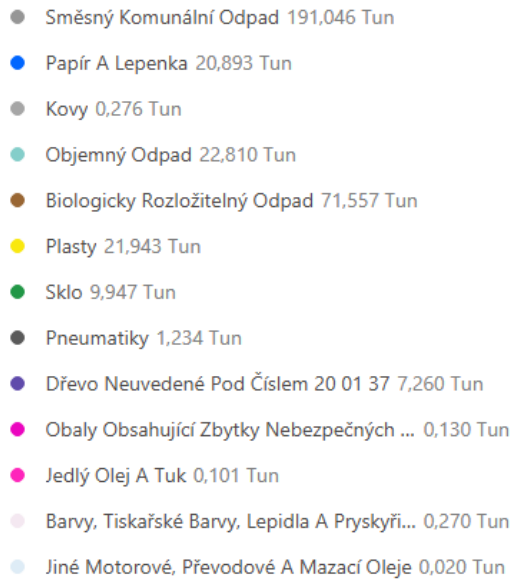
Směsný Komunální Odpad 191,046 Tun

Papír A Lepenka 20,893 Tun

Kovy 0,276 Tun

Objemný Odpad 22,810 Tun

Biologicky Rozložitelný Odpad 71,557 Tun

Plasty 21,943 Tun

Sklo 9,947 Tun

Pneumatiky 1,234 Tun

Dřevo Neuvedené Pod Číslem 20 01 37 7,260 Tun

Obaly Obsahující Zbytky Nebezpečných ... 0,130 Tun

Jedlý Olej A Tuk 0,101 Tun

Barvy, Tiskařské Barvy, Lepidla A Pryskyři... 0,270 Tun

Jiné Motorové, Převodové A Mazací Oleje 0,020 Tun